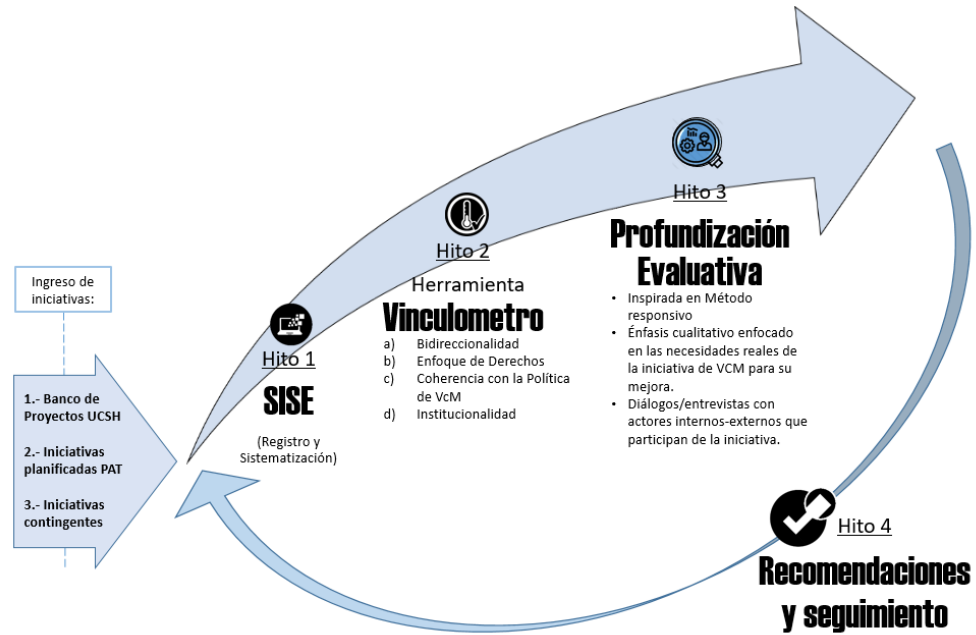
Ingreso de iniciativas:

1.- Banco de Proyectos UCSH

2.- Iniciativas planificadas PAT

3.- Iniciativas contingentes

Hito 1

SISE

(Registro y Sistematización)

Hito 2

Herramienta

Vinculometro

a) Bidireccionalidad
b) Enfoque de Derechos
c) Coherencia con la Política de VcM
d) Institucionalidad

Hito 3

Profundización Evaluativa

• Inspirada en Método responsivo
• Énfasis cualitativo enfocado en las necesidades reales de la iniciativa de VCM para su mejora.
• Diálogos/entrevistas con actores internos-externos que participan de la iniciativa.

Hito 4

Recomendaciones y seguimiento